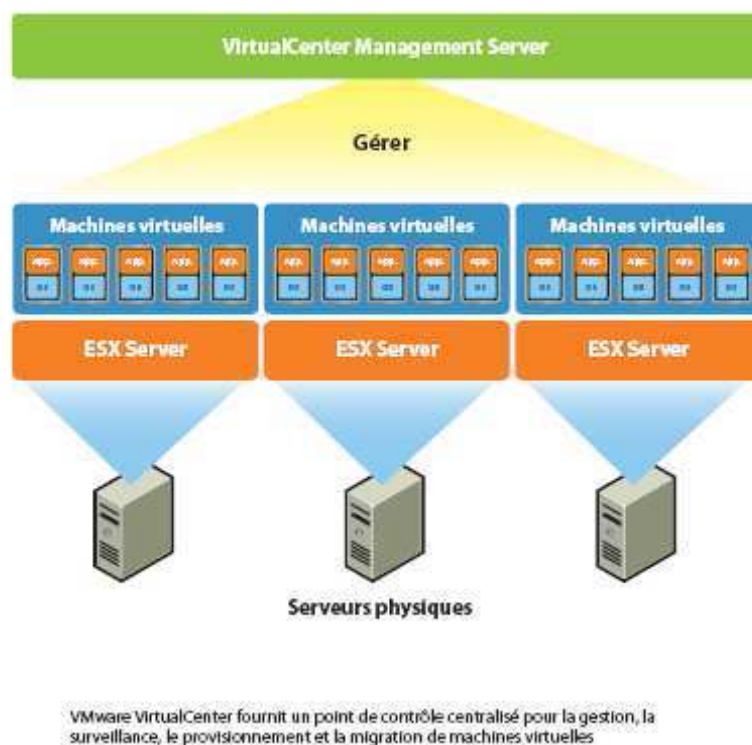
VirtualCenter Management Server

Gérer

Machines virtuelles

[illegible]

Machines virtuelles

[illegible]

Machines virtuelles

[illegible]

ESX Server

ESX Server

ESX Server

Serveurs physiques

VMware VirtualCenter fournit un point de contrôle centralisé pour la gestion, la surveillance, le provisionnement et la migration de machines virtuelles